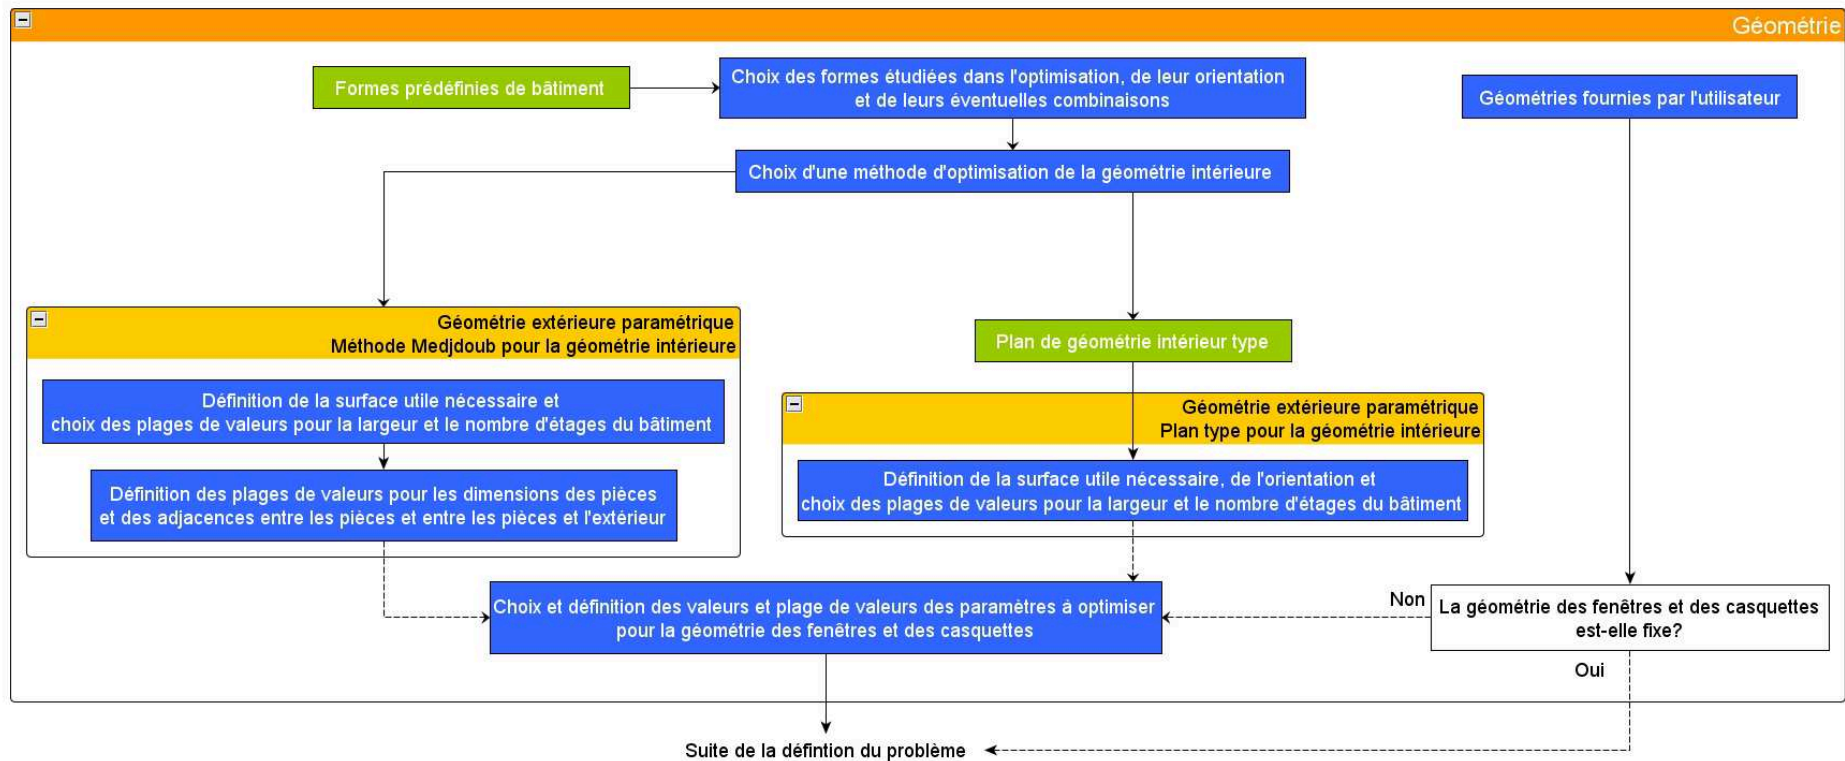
Géométrie

Formes prédéfinies de bâtiment

Choix des formes étudiées dans l'optimisation, de leur orientation et de leurs éventuelles combinaisons

Géométries fournies par l'utilisateur

Choix d'une méthode d'optimisation de la géométrie intérieure

Géométrie extérieure paramétrique
Méthode Medjdoub pour la géométrie intérieure

Définition de la surface utile nécessaire et choix des plages de valeurs pour la largeur et le nombre d'étages du bâtiment

Définition des plages de valeurs pour les dimensions des pièces et des adjacences entre les pièces et entre les pièces et l'extérieur

Plan de géométrie intérieur type

Géométrie extérieure paramétrique
Plan type pour la géométrie intérieure

Définition de la surface utile nécessaire, de l'orientation et choix des plages de valeurs pour la largeur et le nombre d'étages du bâtiment

Choix et définition des valeurs et plage de valeurs des paramètres à optimiser pour la géométrie des fenêtres et des casquettes

Non

La géométrie des fenêtres et des casquettes est-elle fixe?

Oui

Suite de la défintion du problème